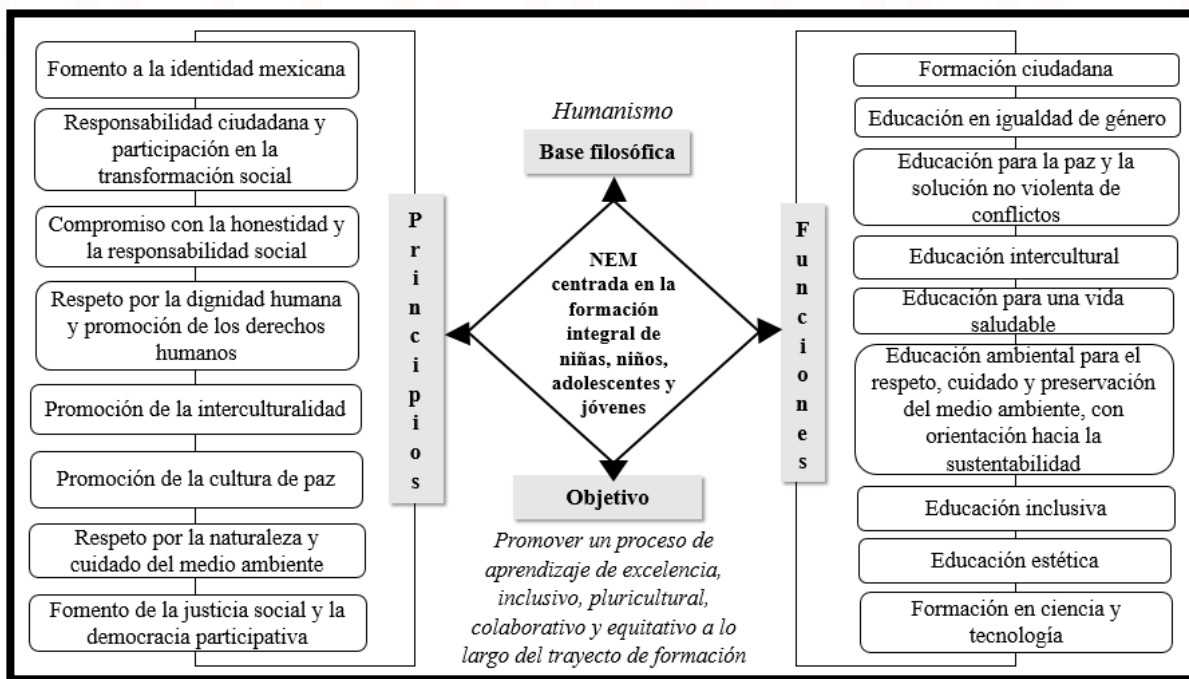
Fomento a la identidad mexicana

Responsabilidad ciudadana y participación en la transformación social

Compromiso con la honestidad y la responsabilidad social

Respeto por la dignidad humana y promoción de los derechos humanos

Promoción de la interculturalidad

Promoción de la cultura de paz

Respeto por la naturaleza y cuidado del medio ambiente

Fomento de la justicia social y la democracia participativa

Principios

Humanismo

Base filosófica

NEM centrada en la formación integral de niñas, niños, adolescentes y jóvenes

Objetivo

Promover un proceso de aprendizaje de excelencia, inclusivo, pluricultural, colaborativo y equitativo a lo largo del trayecto de formación

Funciones

Formación ciudadana

Educación en igualdad de género

Educación para la paz y la solución no violenta de conflictos

Educación intercultural

Educación para una vida saludable

Educación ambiental para el respeto, cuidado y preservación del medio ambiente, con orientación hacia la sustentabilidad

Educación inclusiva

Educación estética

Formación en ciencia y tecnología